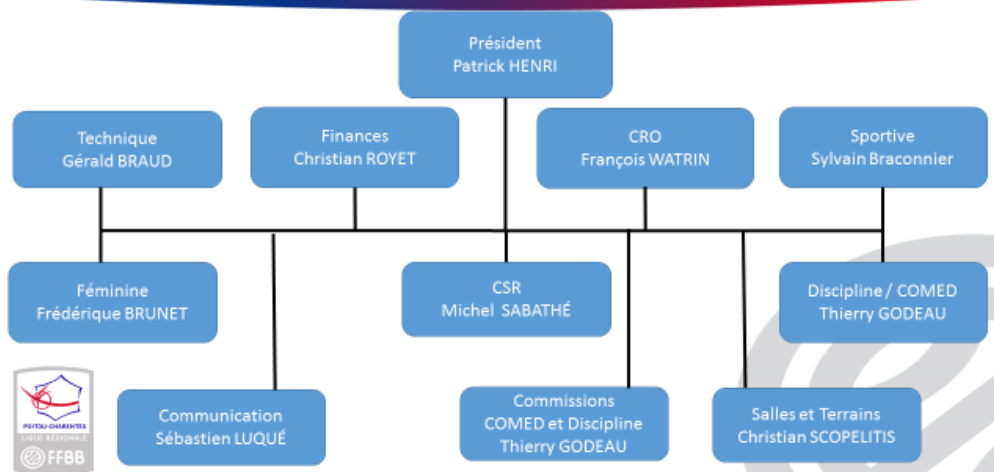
Président
Patrick HENRI

Technique
Gérald BRAUD

Finances
Christian ROYET

CRO
François WATRIN

Sportive
Sylvain Braconnier

Féminine
Frédérique BRUNET

CSR
Michel SABATHÉ

Discipline / COMED
Thierry GODEAU

POITOU-CHARENTES
LIGUE RÉGIONALE
FFBB

Communication
Sébastien LUQUÉ

Commissions
COMED et Discipline
Thierry GODEAU

Salles et Terrains
Christian SCOPELITIS